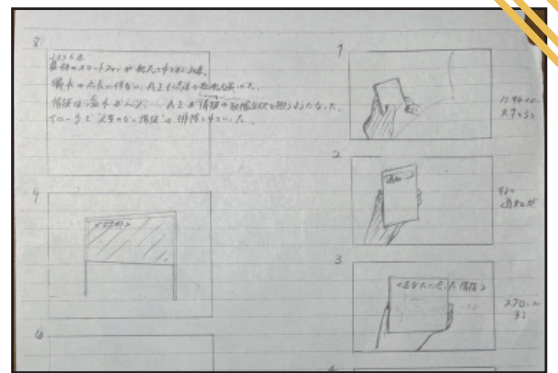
8

2035年。
目標のスマートフォンが起点にすっかり浸透。
携帯の大きさの作成や、AIが関連の都市化に連携へ。
情報は遠くからいい、AIが情報の記憶能力を担うようになった。
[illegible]

4

<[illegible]>

1

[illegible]

2

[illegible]

3

<あなたへの情報>

スクロール

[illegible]